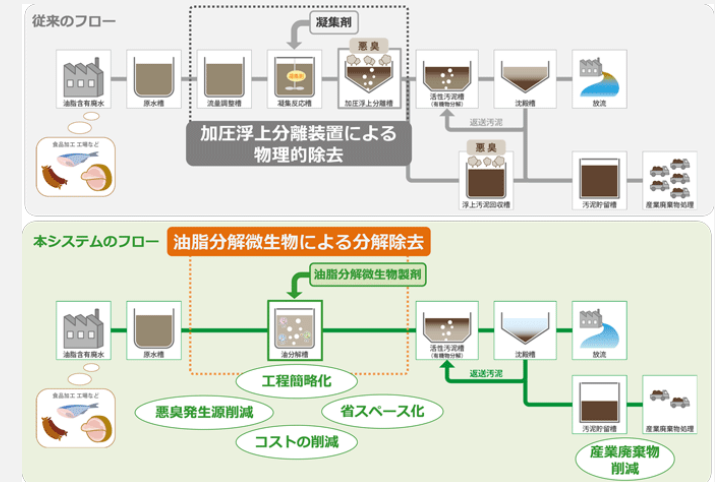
従来のフロー

凝集剤

悪臭

油脂含有廃水

食品加工工場など

原水槽

流量調整槽

凝集反応槽

凝集剤

加圧浮上分離槽

活性汚泥槽
(有機物分解)

沈殿槽

放流

返送汚泥

加圧浮上分離装置による
物理的除去

悪臭

浮上汚泥回収槽

汚泥貯留槽

産業廃棄物処理

本システムのフロー

油脂分解微生物による分解除去

油脂分解微生物製剤

油脂含有廃水

食品加工工場など

原水槽

油分解槽

活性汚泥槽
(有機物分解)

沈殿槽

放流

返送汚泥

工程簡略化

悪臭発生源削減

省スペース化

コストの削減

汚泥貯留槽

産業廃棄物処理

産業廃棄物
削減